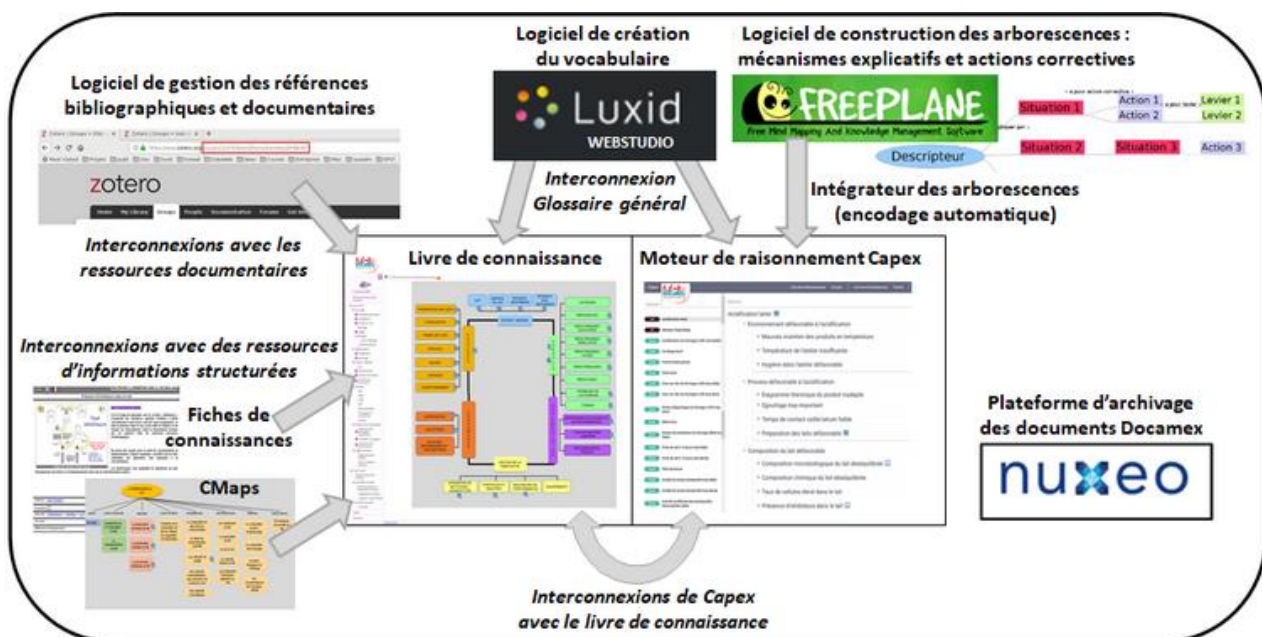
Logiciel de gestion des références bibliographiques et documentaires

Logiciel de création du vocabulaire

Luxid
WEBSTUDIO

Logiciel de construction des arborescences : mécanismes explicatifs et actions correctives

FREEPLANE
Free Mind Mapping And Knowledge Management Software

Situation 1
Action 1
Action 2
Levier 1
Levier 2
Descripteur
Situation 2
Situation 3
Action 3

zotero

Interconnexion Glossaire général

Intégrateur des arborescences (encodage automatique)

Interconnexions avec les ressources documentaires

Livre de connaissance

Moteur de raisonnement Capex

Interconnexions avec des ressources d'informations structurées

Fiches de connaissances

CMaps

Plateforme d'archivage des documents Docamex

nuxeo

Interconnexions de Capex avec le livre de connaissance